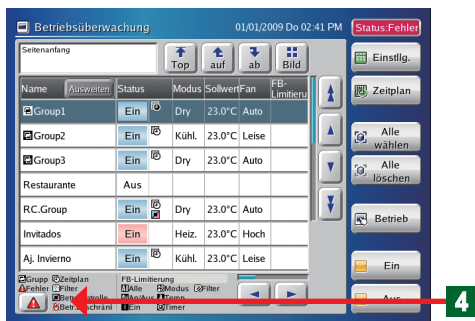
Betriebsüberwachung 01/01/2009 Do 02:41 PM Status:Fehler

Seitenanfang

Top auf ab Bild

Einstlg.

Zeitplan

| Name Ausweiten | Status | | Modus | Sollwert | Fan | FB-Limitieru |
|---|---|---|---|---|---|---|
| Group1 | Ein | | Dry | 23.0°C | Auto | |
| Group2 | Ein | | Kühl. | 23.0°C | Leise | |
| Group3 | Ein | | Dry | 23.0°C | Leise | |
| Restaurante | Aus | | | | | |
| RC.Group | Ein | | Dry | 23.0°C | Auto | |
| Invitados | Ein | | Heiz. | 23.0°C | Hoch | |
| Aj. Invierno | Ein | | Kühl. | 23.0°C | Leise | |

Alle wählen

Alle löschen

Betrieb

Ein

Aus

Grupp Zeitplan
Fehler Filter
Betr. kontrolle
Betr. beschränk

FB-Limitierung
Alle Modus Filter
An/Aus Temp.
Ein Timer

4